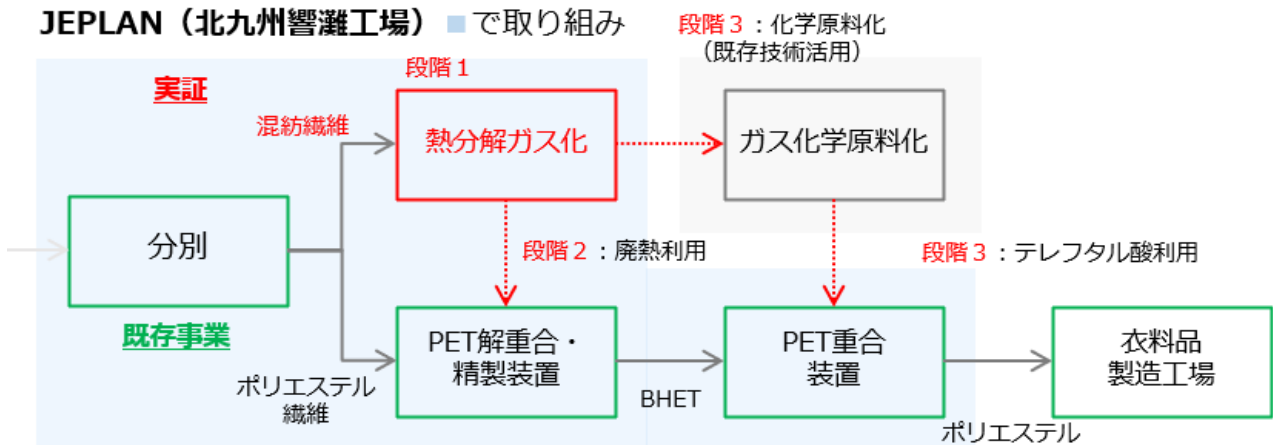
JEPLAN（北九州響灘工場）■で取り組み

段階３：化学原料化
（既存技術活用）

実証

段階１

混紡繊維

熱分解ガス化

ガス化学原料化

分別

段階２：廃熱利用

段階３：テレフタル酸利用

既存事業

PET解重合・
精製装置

PET重合
装置

衣料品
製造工場

ポリエステル
繊維

BHET

ポリエステル